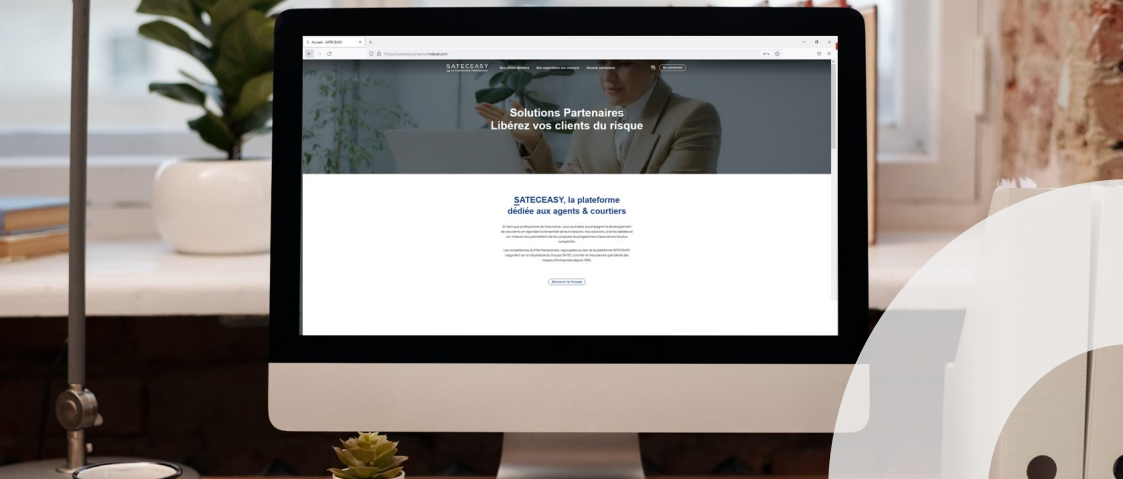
Accueil - SATECEASY

SATECEASY

Nos offres dédiées Nos expertises sur mesure Devenir partenaire Se connecter

Solutions Partenaires
Libérez vos clients du risque

SATECEASY, la plateforme dédiée aux agents & courtiers

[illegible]

Découvrir le Groupe